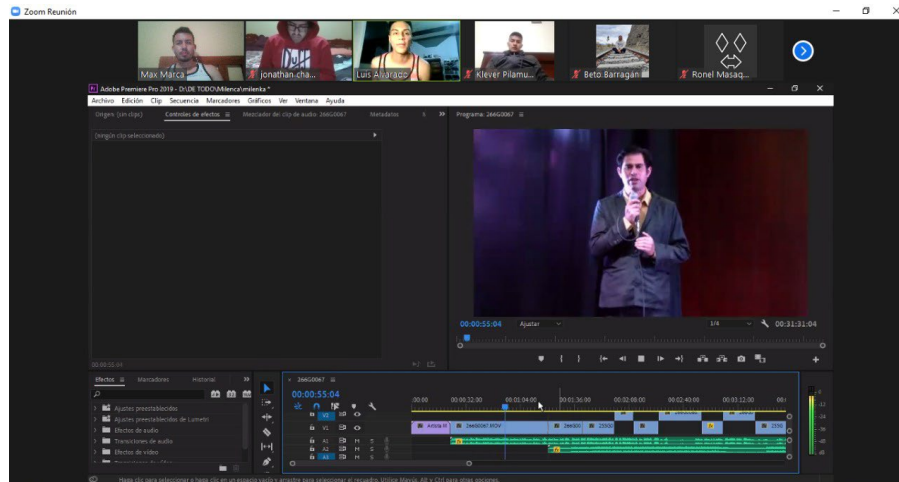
Zoom Reunión

Max Marca
jonathan.cha...
Luis Alvarado
Klever Pilamu...
Beto Barragán
Ronel Masaq...

Adobe Premiere Pro 2019 - D:\DE TODO\Milenca\milenka *

Archivo Edición Clip Secuencia Marcadores Gráficos Ver Ventana Ayuda

Origen: (sin clips) Controles de efectos ≡ Mezclador de clip de audio: 266G0067 Metadatos

(ningún clip seleccionado)

Programa: 266G0067 ≡

00:00:55:04 Ajustar 1/4 00:31:31:04

00:00:55:04

Efectos ≡ Marcadores Historial

Ajustes preestablecidos
Ajustes preestablecidos de Lumetri
Efectos de audio
Transiciones de audio
Efectos de vídeo

× 266G0067 ≡
00:00:55:04

:00:00 00:00:32:00 00:01:04:00 00:01:36:00 00:02:08:00 00:02:40:00 00:03:12:00

V3
V1
A1
A2
A3

Antola H
266G0067.MOV
266G00
2550
2550

Haga clic para seleccionar o haga clic en un espacio vacío y arrastre para seleccionar el recuadro. Utilice Mayús, Alt y Ctrl para otras opciones.